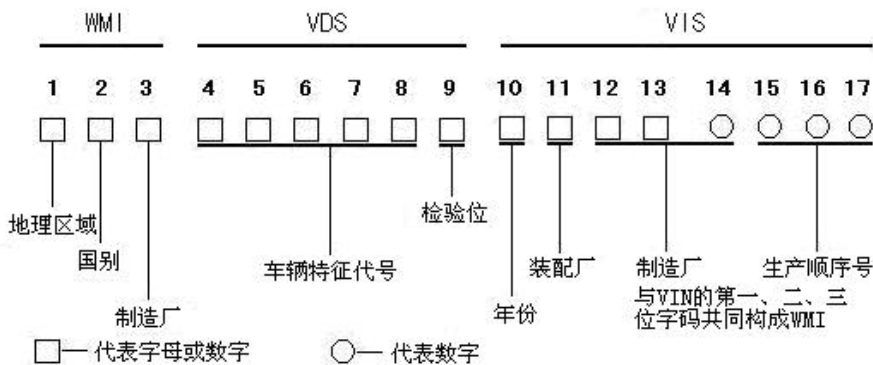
WMI

VDS

VIS

1 2 3 4 5 6 7 8 9 10 11 12 13 14 15 16 17

地理区域

国别

制造厂

车辆特征代号

检验位

年份

装配厂

制造厂
与VIN的第一、二、三位字码共同构成WMI

生产顺序号

□— 代表字母或数字

○— 代表数字